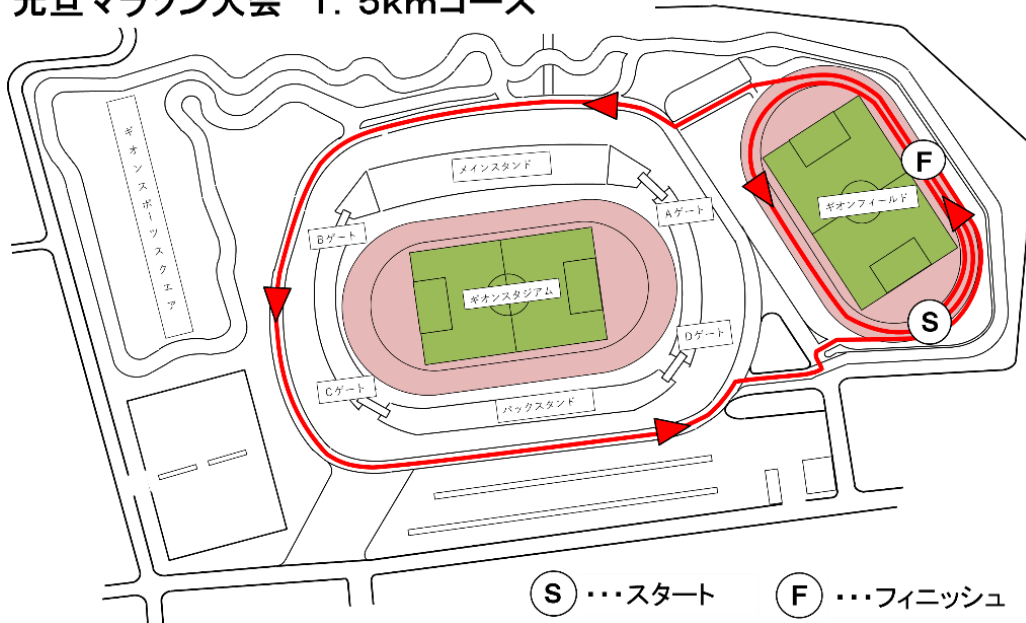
元旦マラソン大会 1.5kmコース

ギオンスポーツスクエア

メインスタンド

Aゲート

Bゲート

ギオンスタジアム

Cゲート

Dゲート

バックスタンド

ギオンフィールド

F

S

S ・・・スタート

F ・・・フィニッシュ